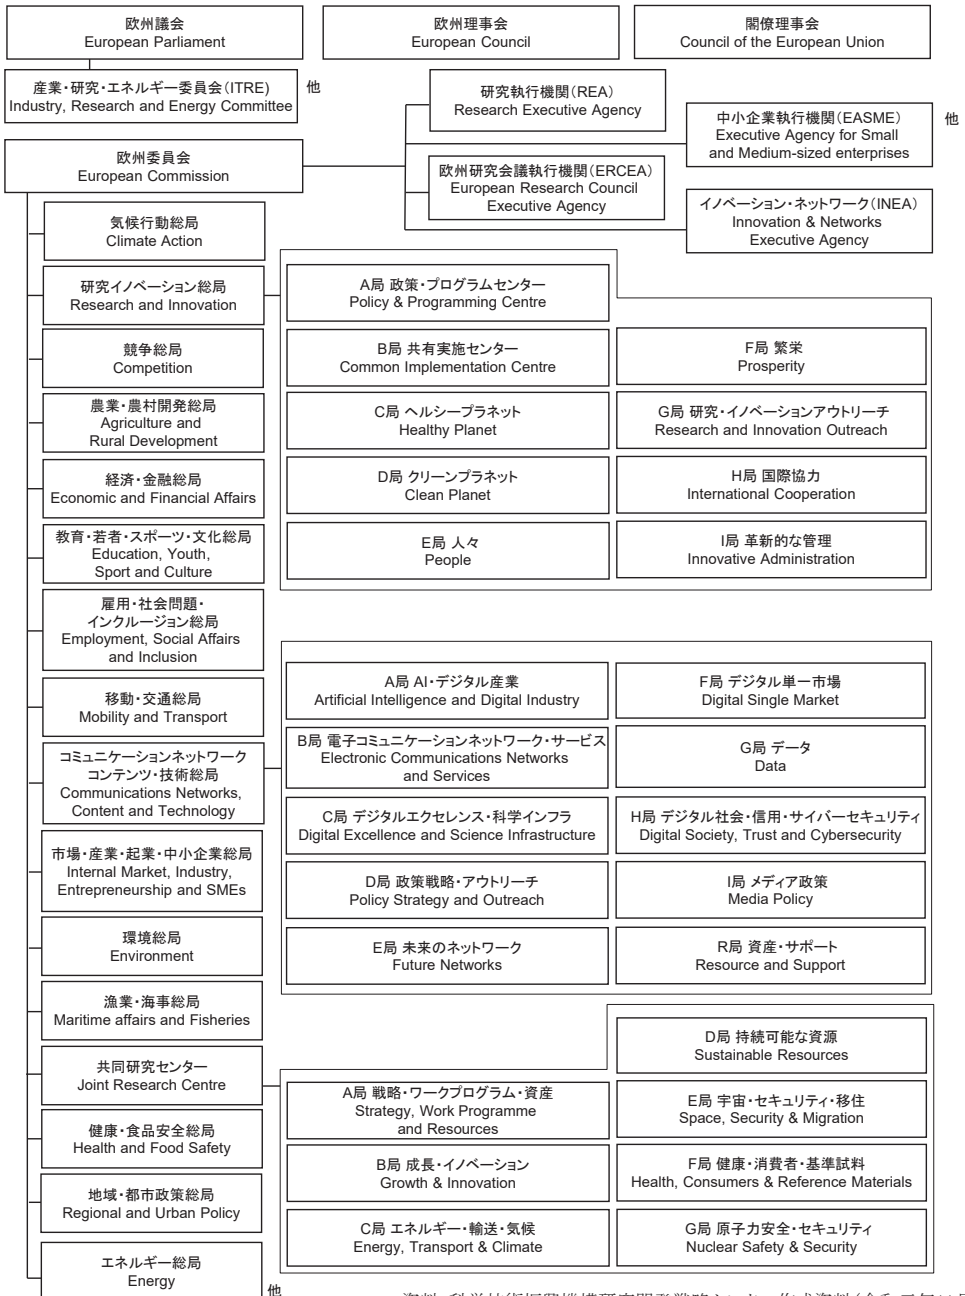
欧州議会
European Parliament

欧州理事会
European Council

閣僚理事会
Council of the European Union

産業・研究・エネルギー委員会（ITRE）
Industry, Research and Energy Committee

他

研究執行機関（REA）
Research Executive Agency

中小企業執行機関（EASME）
Executive Agency for Small and Medium-sized enterprises

他

欧州委員会
European Commission

欧州研究会議執行機関（ERCEA）
European Research Council Executive Agency

イノベーション・ネットワーク（INEA）
Innovation & Networks Executive Agency

気候行動総局
Climate Action

研究イノベーション総局
Research and Innovation

A局 政策・プログラムセンター
Policy & Programming Centre

競争総局
Competition

B局 共有実施センター
Common Implementation Centre

F局 繁栄
Prosperity

農業・農村開発総局
Agriculture and Rural Development

C局 ヘルシープラネット
Healthy Planet

G局 研究・イノベーションアウトリーチ
Research and Innovation Outreach

経済・金融総局
Economic and Financial Affairs

D局 クリーンプラネット
Clean Planet

H局 国際協力
International Cooperation

教育・若者・スポーツ・文化総局
Education, Youth, Sport and Culture

E局 人々
People

I局 革新的な管理
Innovative Administration

雇用・社会問題・インクルージョン総局
Employment, Social Affairs and Inclusion

A局 AI・デジタル産業
Artificial Intelligence and Digital Industry

F局 デジタル単一市場
Digital Single Market

移動・交通総局
Mobility and Transport

B局 電子コミュニケーションネットワーク・サービス
Electronic Communications Networks and Services

G局 データ
Data

コミュニケーションネットワークコンテンツ・技術総局
Communications Networks, Content and Technology

C局 デジタルエクセレンス・科学インフラ
Digital Excellence and Science Infrastructure

H局 デジタル社会・信用・サイバーセキュリティ
Digital Society, Trust and Cybersecurity

市場・産業・起業・中小企業総局
Internal Market, Industry, Entrepreneurship and SMEs

D局 政策戦略・アウトリーチ
Policy Strategy and Outreach

I局 メディア政策
Media Policy

環境総局
Environment

E局 未来のネットワーク
Future Networks

R局 資産・サポート
Resource and Support

漁業・海事総局
Maritime affairs and Fisheries

D局 持続可能な資源
Sustainable Resources

共同研究センター
Joint Research Centre

A局 戦略・ワークプログラム・資産
Strategy, Work Programme and Resources

E局 宇宙・セキュリティ・移住
Space, Security & Migration

健康・食品安全総局
Health and Food Safety

B局 成長・イノベーション
Growth & Innovation

F局 健康・消費者・基準試料
Health, Consumers & Reference Materials

地域・都市政策総局
Regional and Urban Policy

C局 エネルギー・輸送・気候
Energy, Transport & Climate

G局 原子力安全・セキュリティ
Nuclear Safety & Security

エネルギー総局
Energy

他

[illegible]